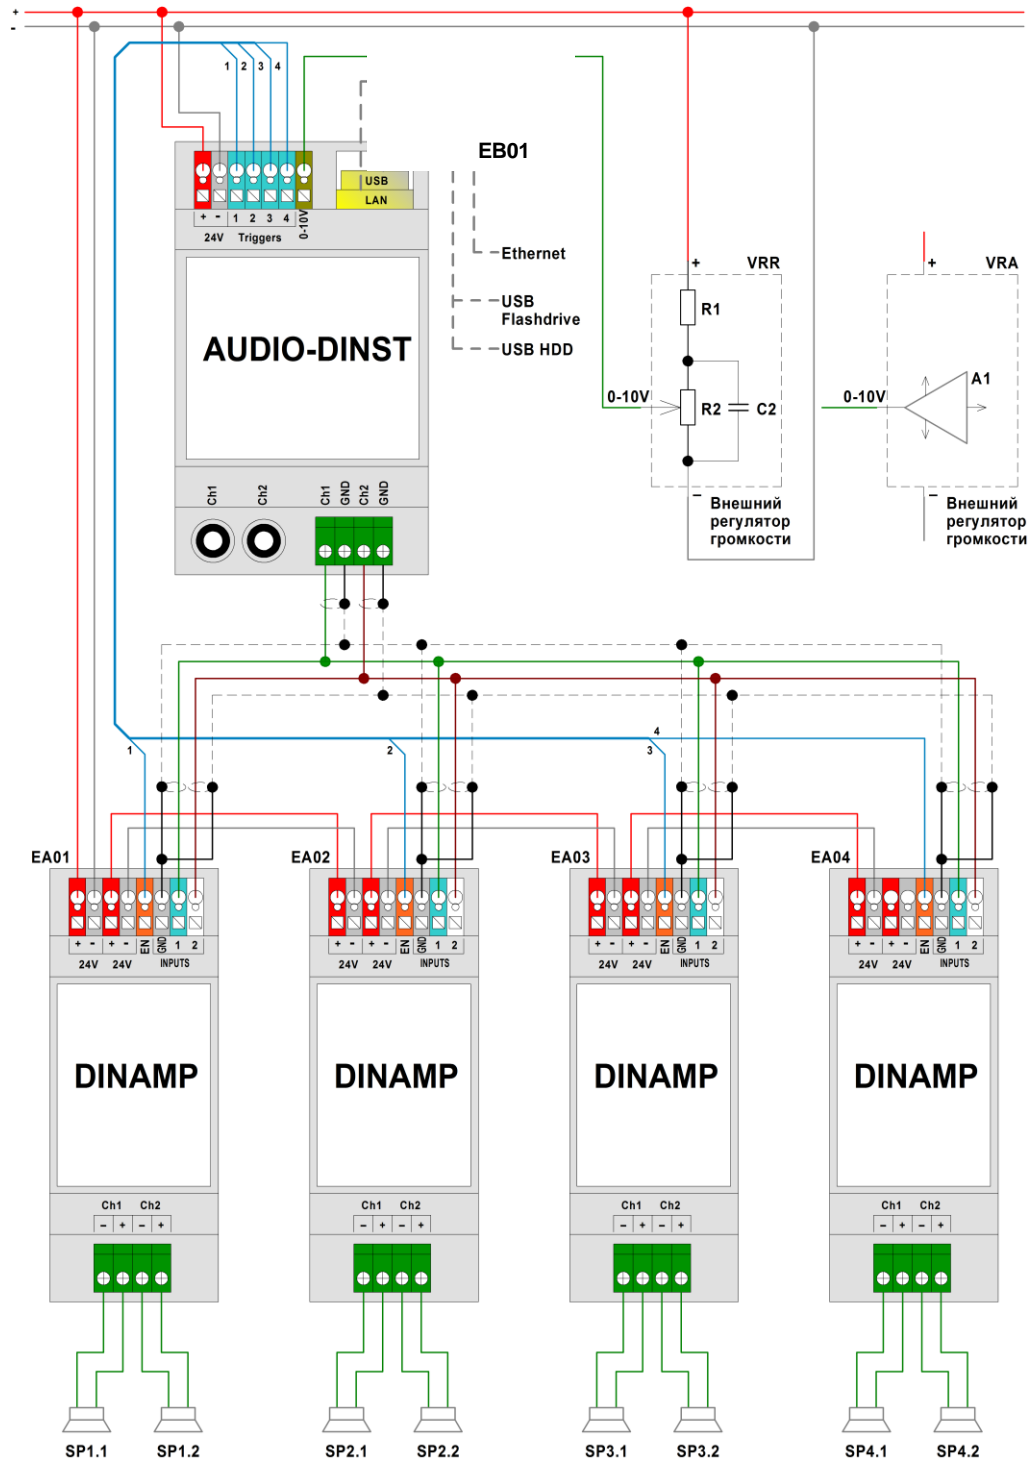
+
-

1 2 3 4

USB
LAN

EB01

+ - 1 2 3 4 0-10V
24V Triggers

Ethernet

USB Flashdrive

USB HDD

AUDIO-DINST

Ch1 Ch2 Ch1 GND Ch2 GND

+ VRR
R1
0-10V
R2 C2
- Внешний регулятор громкости

+ VRA
A1
0-10V
- Внешний регулятор громкости

1 2 3 4

EA01
+ - + - EN GND 1 2
24V 24V INPUTS
DINAMP
Ch1 Ch2
- + - +

EA02
+ - + - EN GND 1 2
24V 24V INPUTS
DINAMP
Ch1 Ch2
- + - +

EA03
+ - + - EN GND 1 2
24V 24V INPUTS
DINAMP
Ch1 Ch2
- + - +

EA04
+ - + - EN GND 1 2
24V 24V INPUTS
DINAMP
Ch1 Ch2
- + - +

SP1.1 SP1.2 SP2.1 SP2.2 SP3.1 SP3.2 SP4.1 SP4.2